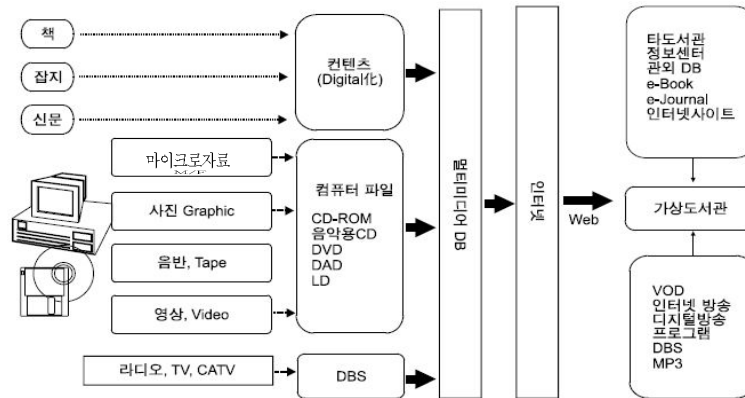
책

잡지

신문

컨텐츠
(Digital化)

마이크로자료
M/F

사진 Graphic

음반, Tape

영상, Video

컴퓨터 파일
CD-ROM
음악용CD
DVD
DAD
LD

라디오, TV, CATV

DBS

멀티미디어 DB

인터넷

Web

타도서관
정보센터
관외 DB
e-Book
e-Journal
인터넷사이트

가상도서관

VOD
인터넷 방송
디지털방송
프로그램
DBS
MP3